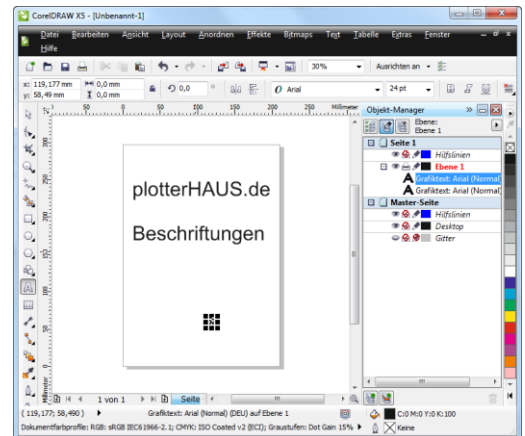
CorelDRAW X5 - [Unbenannt-1]

Datei Bearbeiten Ansicht Layout Anordnen Effekte Bitmaps Text Tabelle Extras Fenster Hilfe

30% Ausrichten an

x: 119,177 mm
y: 58,49 mm
0,0 mm
0,0 mm
0,0
Arial
24 pt

50 0 50 100 150 200 250 Millimeter

Objekt-Manager
Ebene:
Ebene 1

Seite 1
Hilfslinien
Ebene 1
Grafiktext: Arial (Normal)
Grafiktext: Arial (Normal)
Master-Seite
Hilfslinien
Desktop
Gitter

plotterHAUS.de

Beschriftungen

1 von 1 Seite 1

( 119,177; 58,490 ) Grafiktext: Arial (Normal) (DEU) auf Ebene 1 C:0 M:0 Y:0 K:100
Dokumentfarbprofile: RGB: sRGB IEC61966-2.1; CMYK: ISO Coated v2 (ECI); Graustufen: Dot Gain 15% Keine